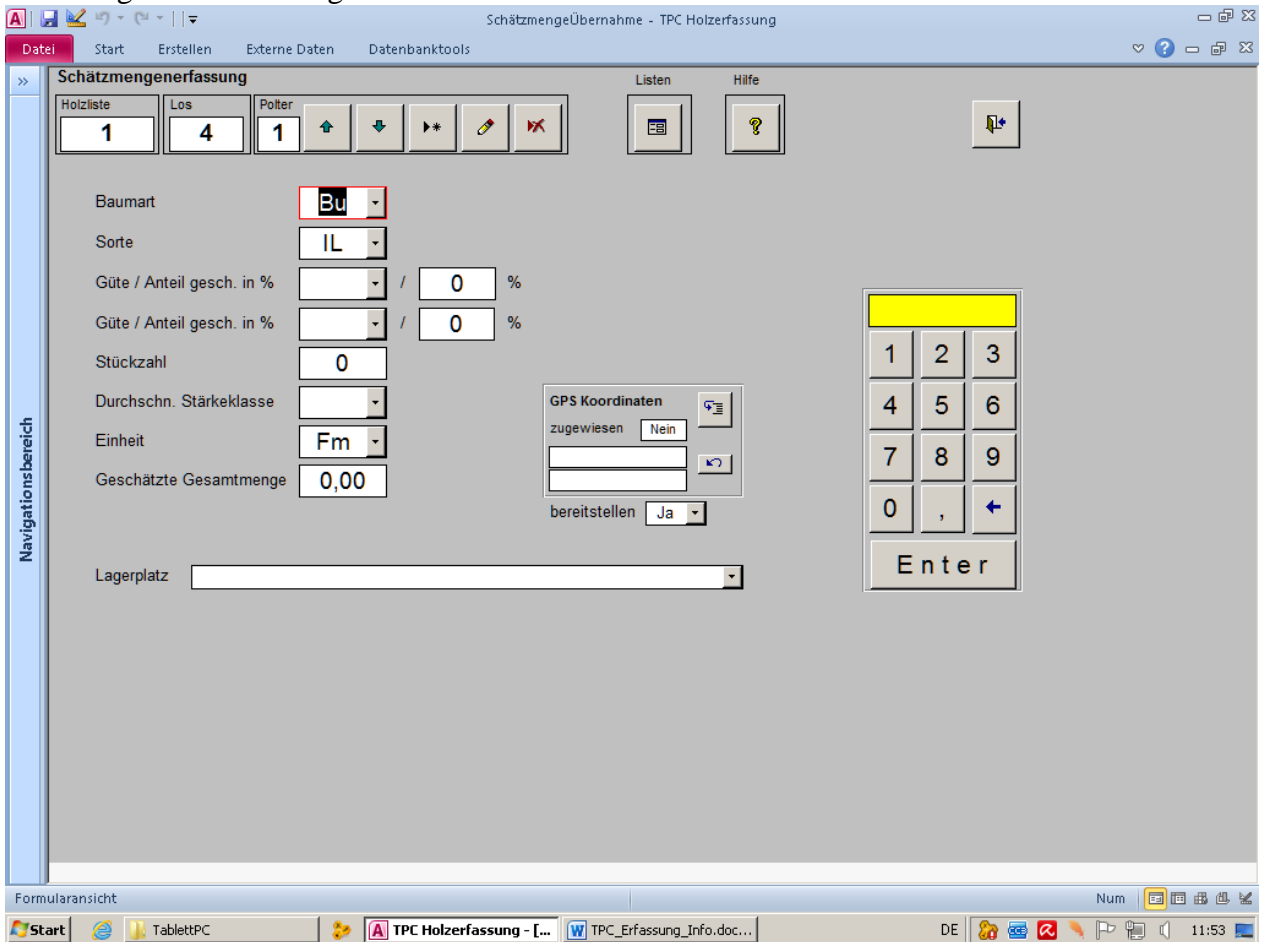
SchätzmengeÜbernahme - TPC Holzerfassung

Datei Start Erstellen Externe Daten Datenbanktools

»

Schätzmengenerfassung

Holzliste
1

Los
4

Polter
1

Listen

Hilfe

Navigationsbereich

Baumart Bu

Sorte IL

Güte / Anteil gesch. in % / 0 %

Güte / Anteil gesch. in % / 0 %

Stückzahl 0

Durchschn. Stärkeklasse

Einheit Fm

Geschätzte Gesamtmenge 0,00

GPS Koordinaten

zugewiesen Nein

bereitstellen Ja

Lagerplatz

1 2 3
4 5 6
7 8 9
0 ,

Enter

Formularansicht

Num

Start TablettPC TPC Holzerfassung - [... TPC_Erfassung_Info.doc...

DE 11:53